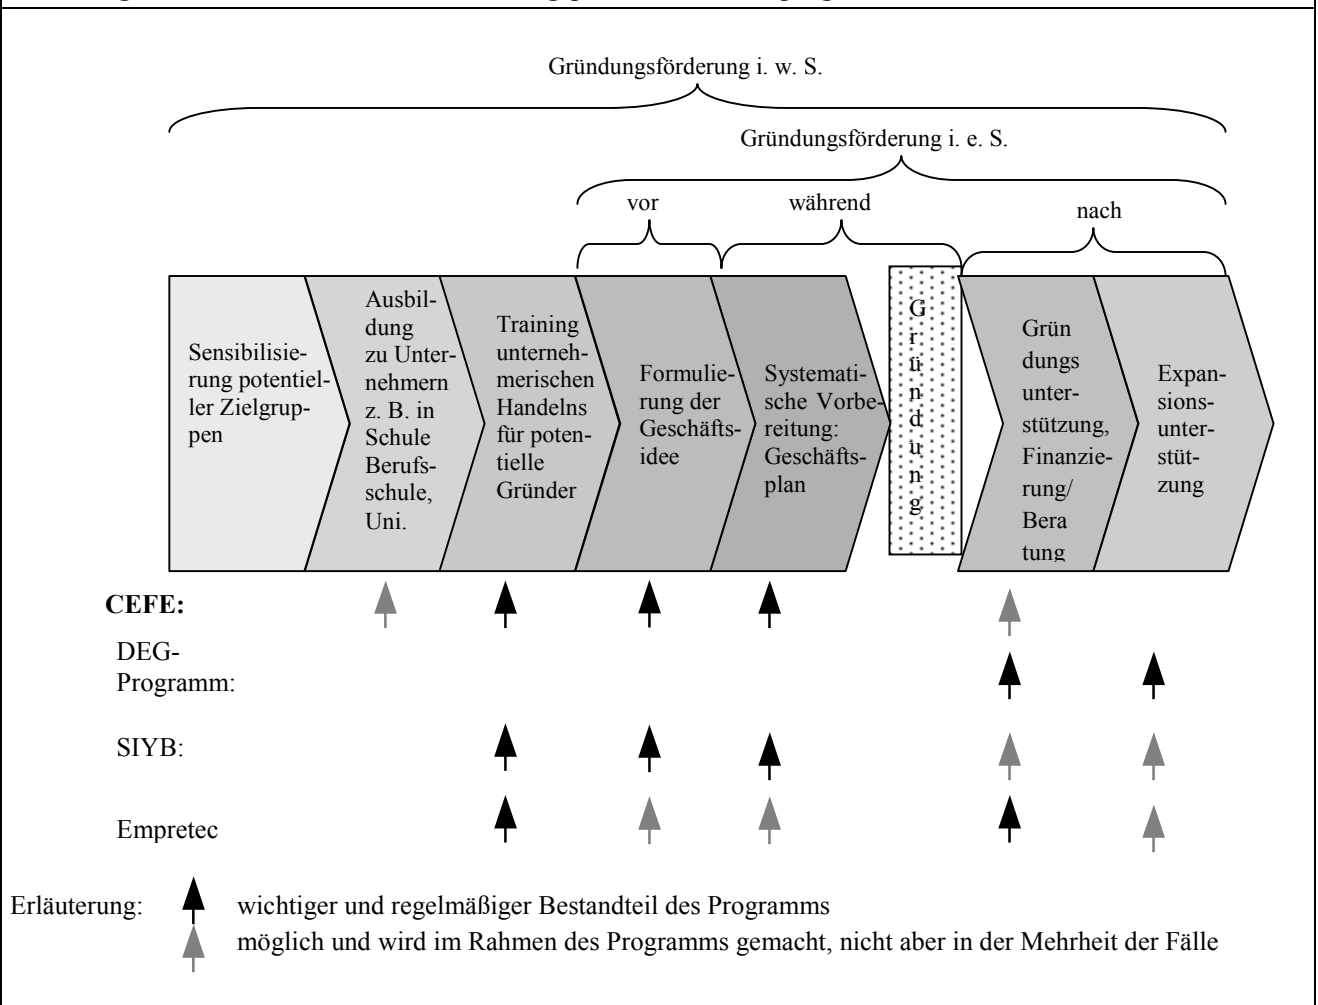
Gründungsförderung i. w. S.

Gründungsförderung i. e. S.

vor

während

nach

Sensibilisierung potentieller Zielgruppen

Ausbildung zu Unternehmern z. B. in Schule Berufsschule, Uni.

Training unternehmerischen Handelns für potentielle Gründer

Formulierung der Geschäftsidee

Systematische Vorbereitung: Geschäftsplan

Gründung

Gründungs unterstützung, Finanzierung/ Bera tung

Expansionsunterstützung

CEFE:

DEG-Programm:

SIYB:

Empretec

Erläuterung: wichtiger und regelmäßiger Bestandteil des Programms

möglich und wird im Rahmen des Programms gemacht, nicht aber in der Mehrheit der Fälle